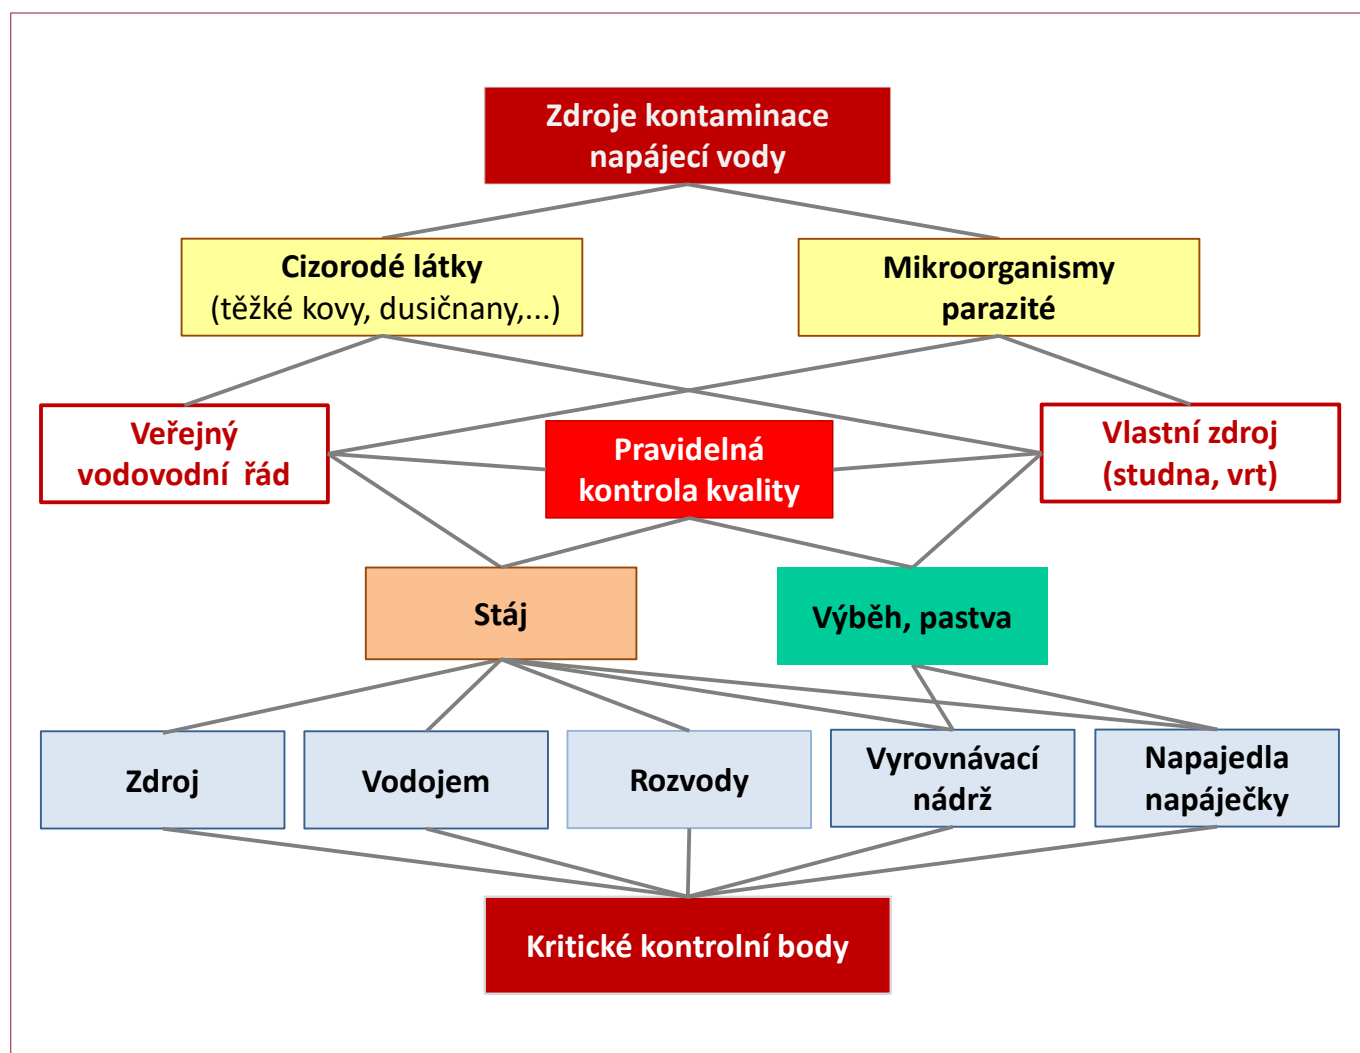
Zdroje kontaminace napájecí vody

Cizorodé látky
(těžké kovy, dusičnany,...)

Mikroorganismy parazité

Veřejný vodovodní řád

Pravidelná kontrola kvality

Vlastní zdroj (studna, vrt)

Stáj

Výběh, pastva

Zdroj

Vodojem

Rozvody

Vyrovnávací nádrž

Napajedla napáječky

Kritické kontrolní body